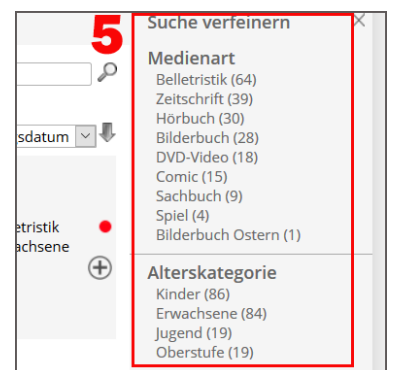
5

Suche verfeinern

Medienart
Belletristik (64)
Zeitschrift (39)
Hörbuch (30)
Bilderbuch (28)
DVD-Video (18)
Comic (15)
Sachbuch (9)
Spiel (4)
Bilderbuch Ostern (1)

Alterskategorie
Kinder (86)
Erwachsene (84)
Jugend (19)
Oberstufe (19)

sdatum

etristik
achsene